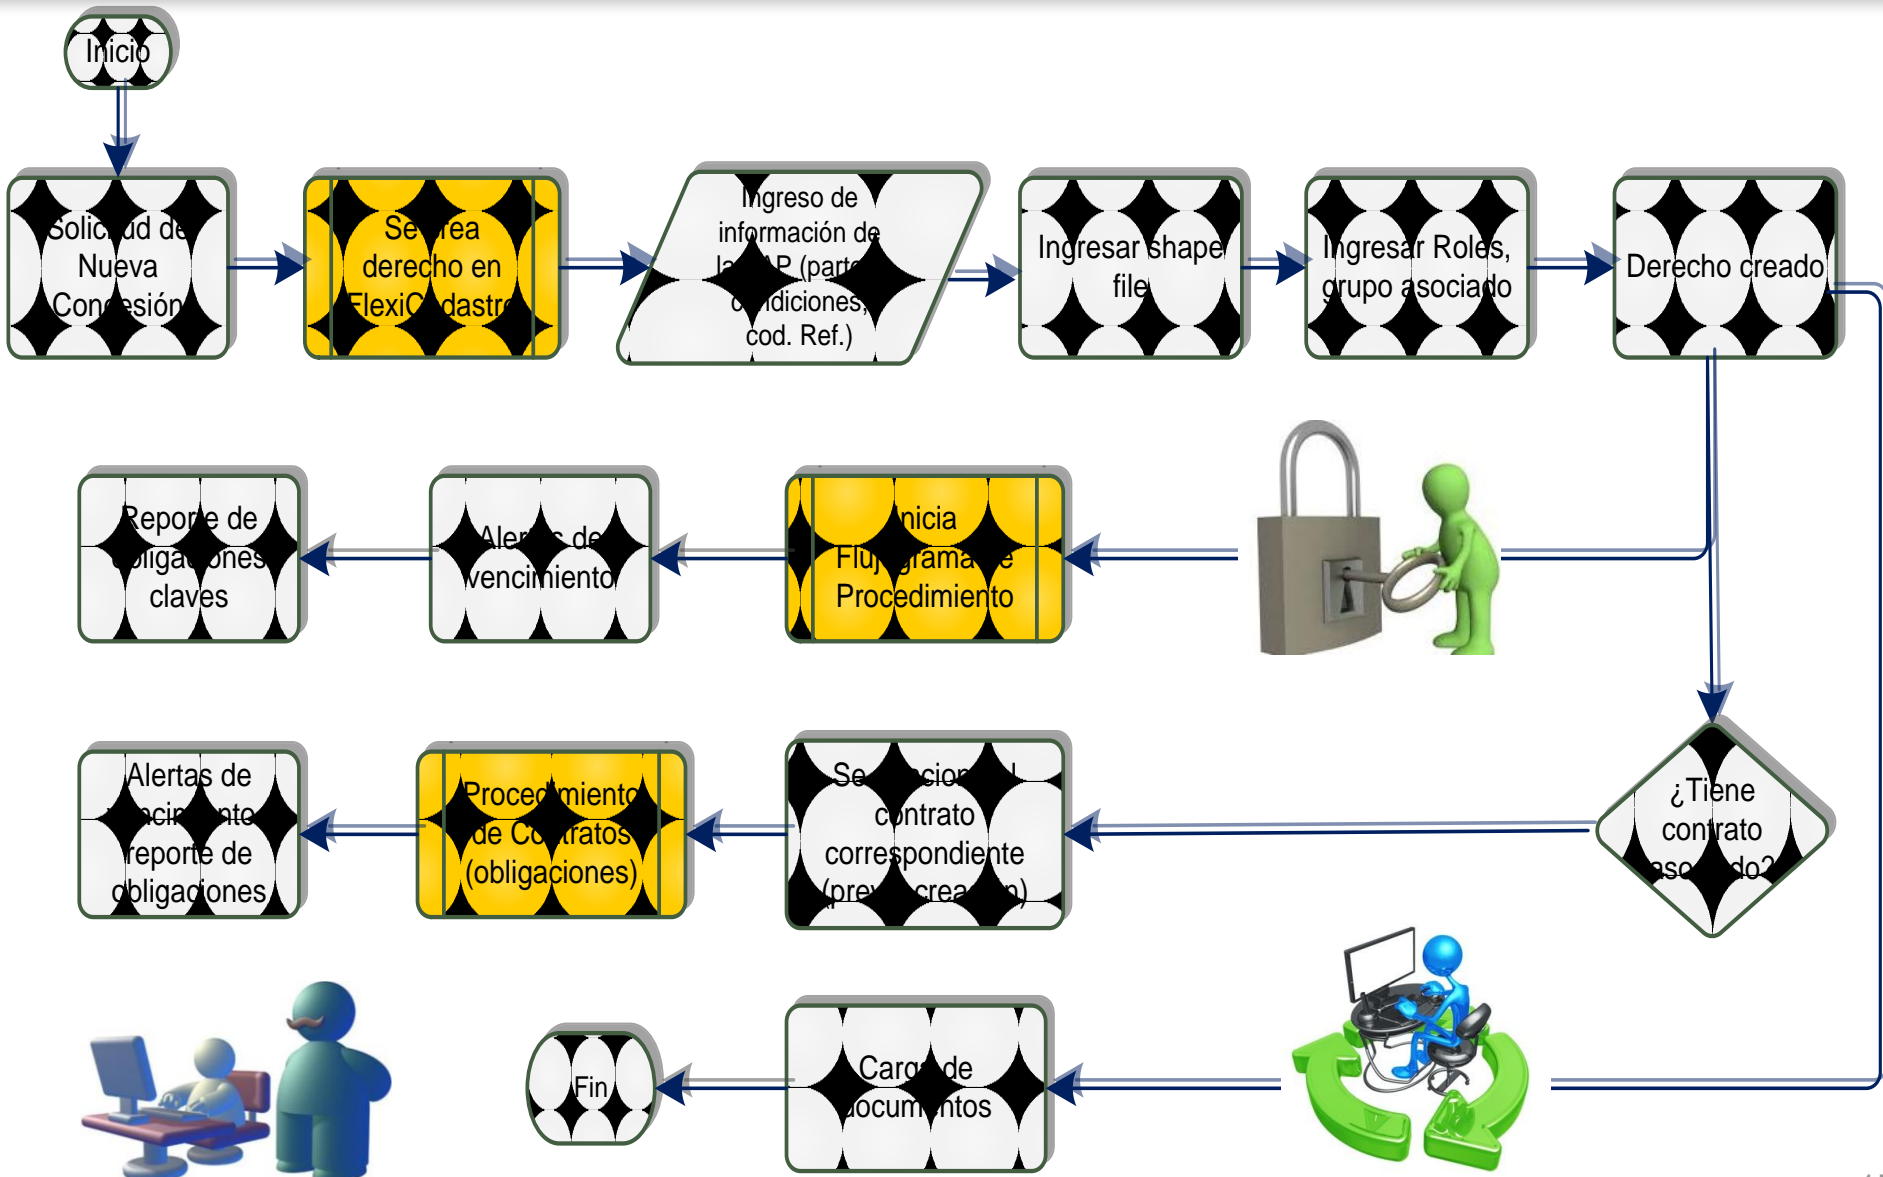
Inicio

Solicitud de Nueva Concesión

Se crea derecho en FlexiCadastre

Ingreso de información de la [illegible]P (parte, condiciones, cod. Ref.)

Ingresar shape file

Ingresar Roles, grupo asociado

Derecho creado

Reporte de obligaciones claves

Alertas de vencimiento

Inicia Flujograma de Procedimiento

Alertas de vencimiento reporte de obligaciones

Procedimiento de Contratos (obligaciones)

Se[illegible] contrato correspondiente (pre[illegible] crea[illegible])

¿Tiene contrato aso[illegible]do?

Fin

Carga de documentos